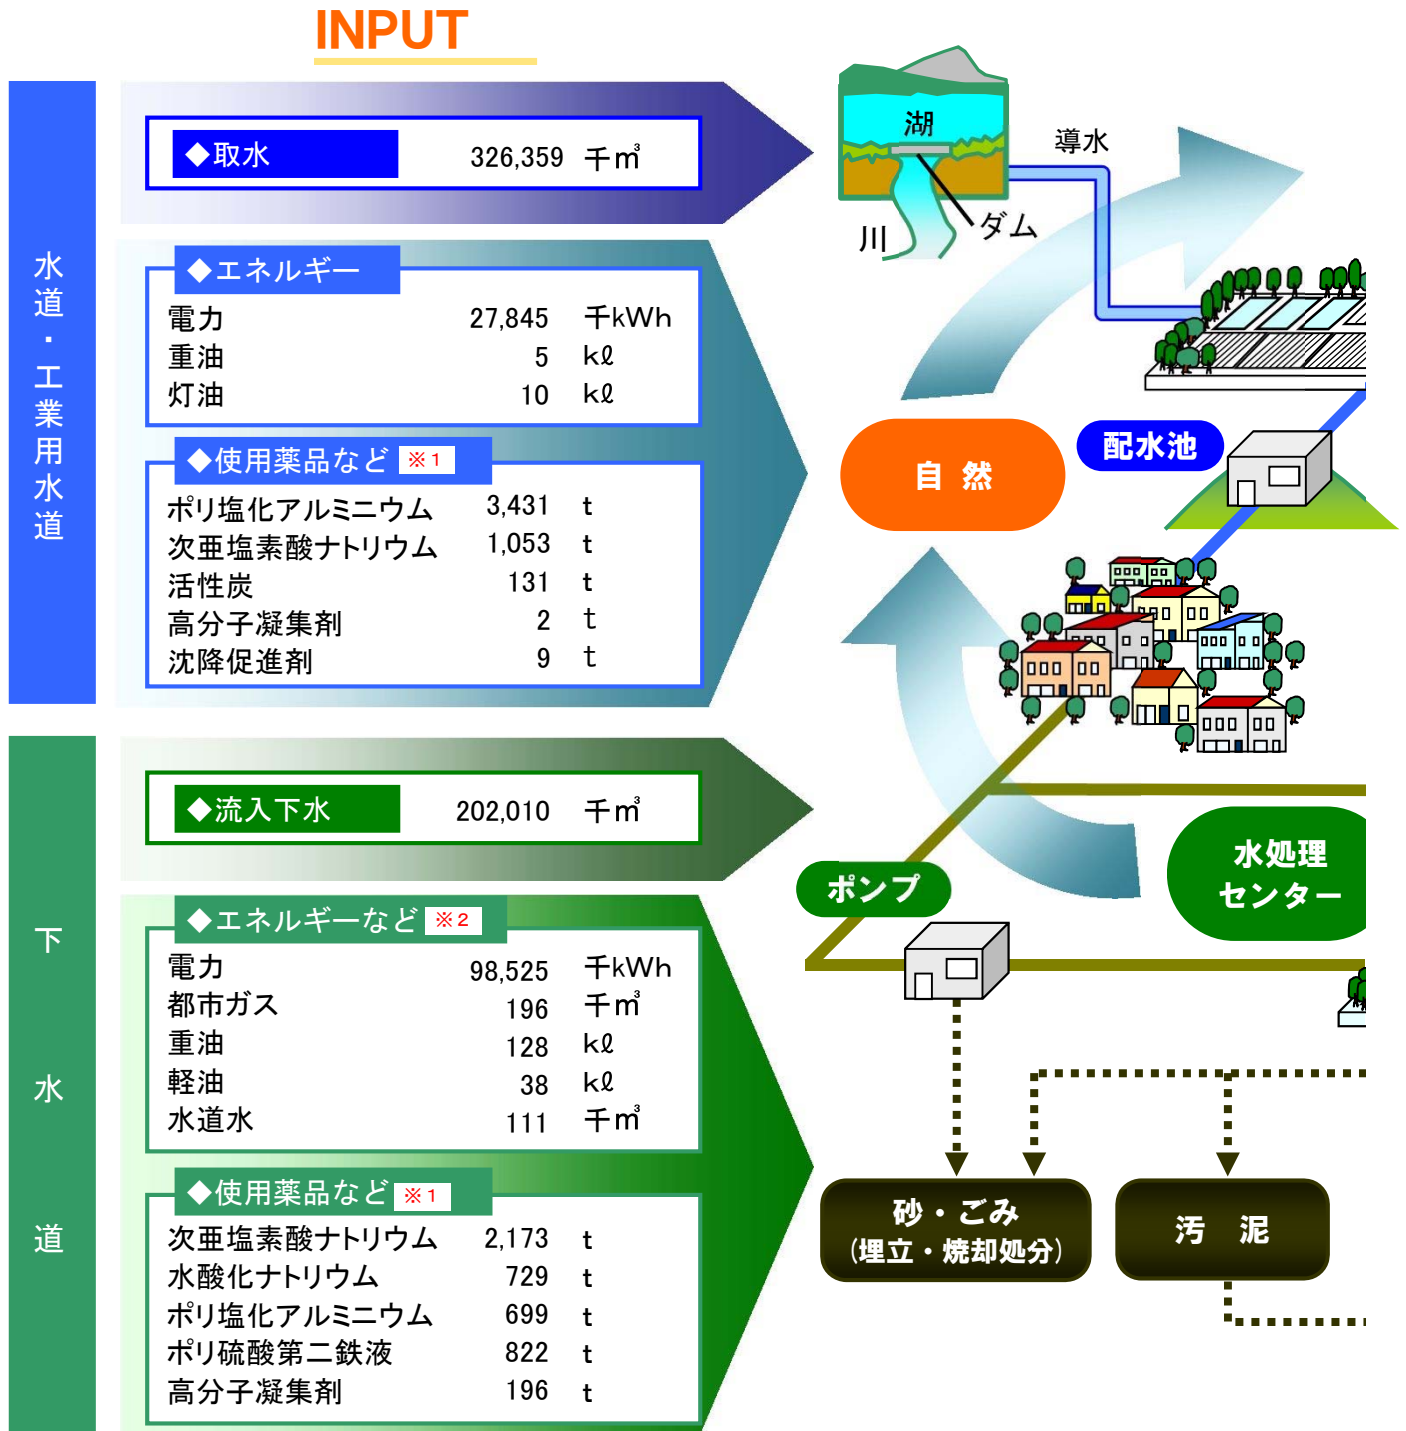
INPUT

水道・工業用水道

◆取水 326,359 千m³

◆エネルギー

| | | |
|---|---|---|
| 電力 | 27,845 | 千kWh |
| 重油 | 5 | kℓ |
| 灯油 | 10 | kℓ |

◆使用薬品など ※1

| | | |
|---|---|---|
| ポリ塩化アルミニウム | 3,431 | t |
| 次亜塩素酸ナトリウム | 1,053 | t |
| 活性炭 | 131 | t |
| 高分子凝集剤 | 2 | t |
| 沈降促進剤 | 9 | t |

下水道

◆流入下水 202,010 千m³

◆エネルギーなど ※2

| | | |
|---|---|---|
| 電力 | 98,525 | 千kWh |
| 都市ガス | 196 | 千m³ |
| 重油 | 128 | kℓ |
| 軽油 | 38 | kℓ |
| 水道水 | 111 | 千m³ |

◆使用薬品など ※1

| | | |
|---|---|---|
| 次亜塩素酸ナトリウム | 2,173 | t |
| 水酸化ナトリウム | 729 | t |
| ポリ塩化アルミニウム | 699 | t |
| ポリ硫酸第二鉄液 | 822 | t |
| 高分子凝集剤 | 196 | t |

湖
導水
川
ダム
自 然
配水池
ポンプ
水処理センター
砂・ごみ (埋立・焼却処分)
汚 泥